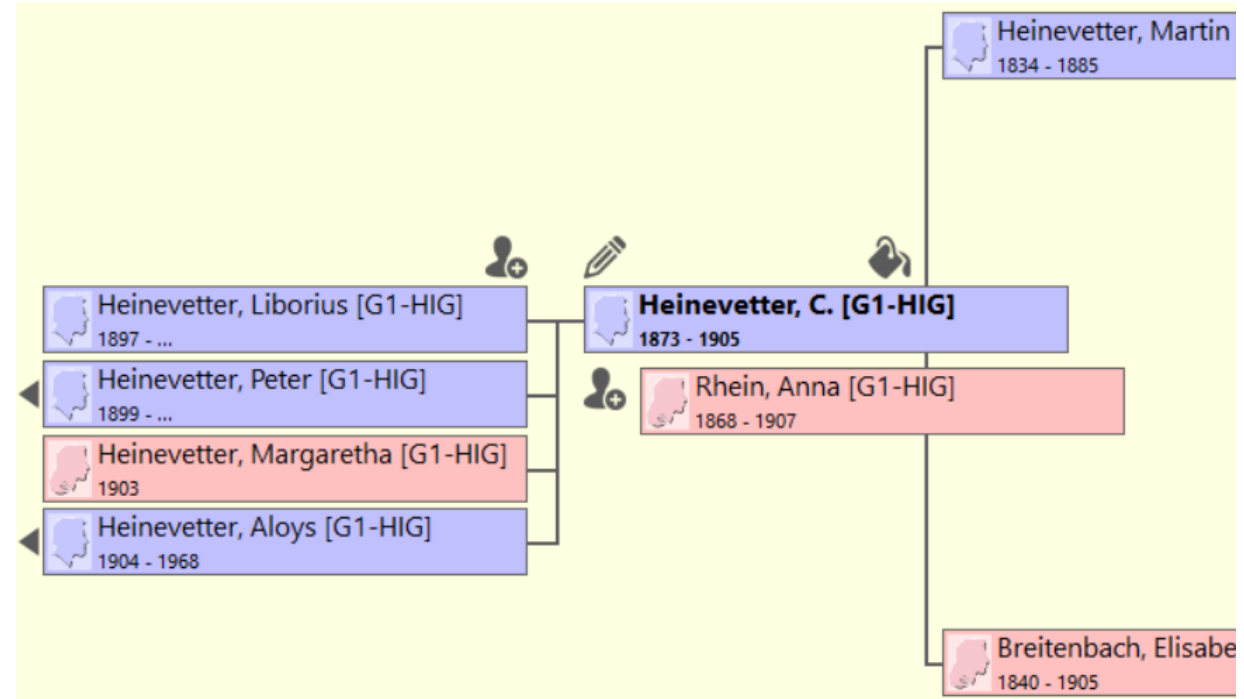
Heinevetter, Martin
1834 - 1885

Heinevetter, Liborius [G1-HIG]
1897 - ...

Heinevetter, Peter [G1-HIG]
1899 - ...

Heinevetter, Margaretha [G1-HIG]
1903

Heinevetter, Aloys [G1-HIG]
1904 - 1968

**Heinevetter, C. [G1-HIG]**
1873 - 1905

Rhein, Anna [G1-HIG]
1868 - 1907

Breitenbach, Elisabe
1840 - 1905